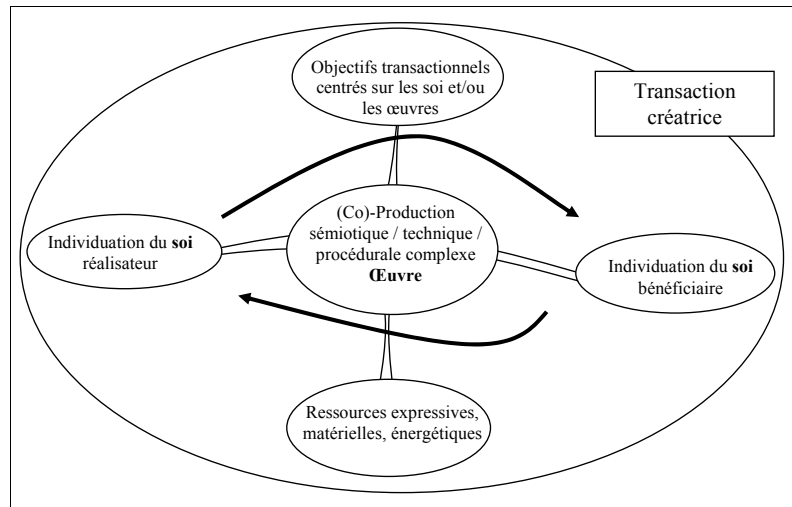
Objectifs transactionnels centrés sur les soi et/ou les œuvres

Transaction créatrice

Individuation du **soi** réalisateur

(Co)-Production sémiotique / technique / procédurale complexe **Œuvre**

Individuation du **soi** bénéficiaire

Ressources expressives, matérielles, énergétiques